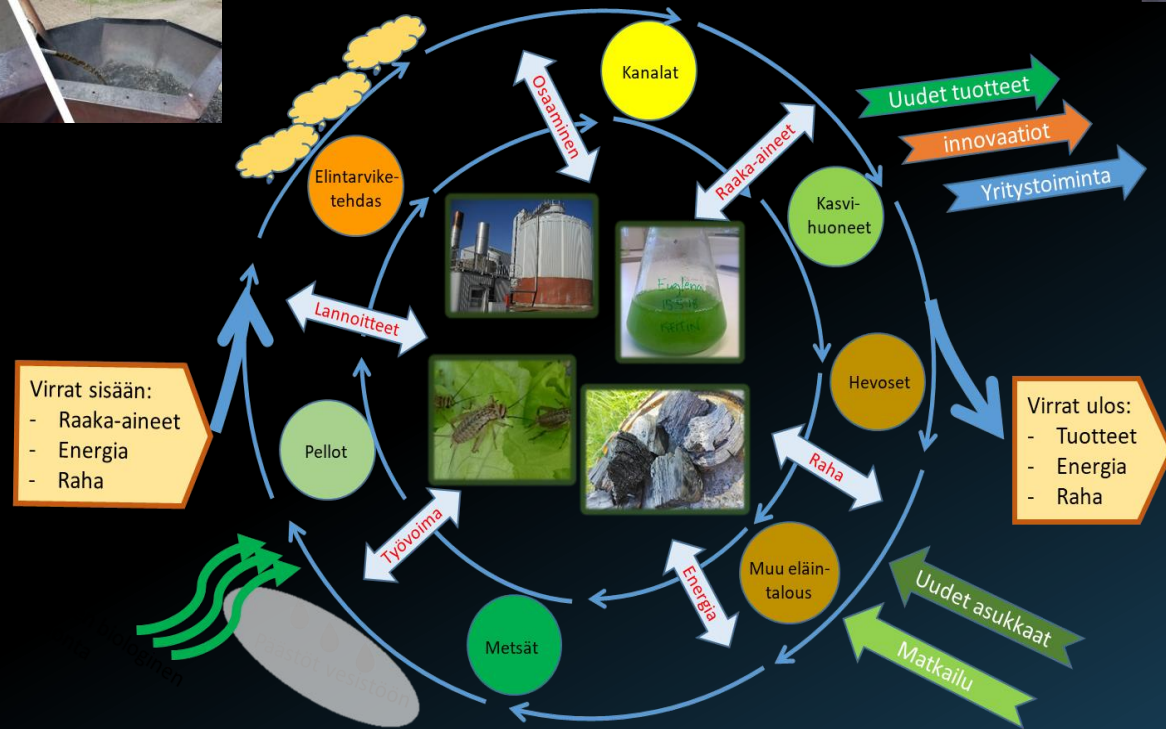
Kanalat

Osaaminen

Raaka-aineet

Uudet tuotteet

innovaatiot

Yritystoiminta

Elintarviketehdas

Kasvihuoneet

Lannoitteet

Hevoset

Virrat sisään:
- Raaka-aineet
- Energia
- Raha

Pellot

Raha

Virrat ulos:
- Tuotteet
- Energia
- Raha

Työvoima

Energia

Muu eläintalous

Uudet asukkaat

Metsät

Matkailu

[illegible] vesistöön

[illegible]ogmen